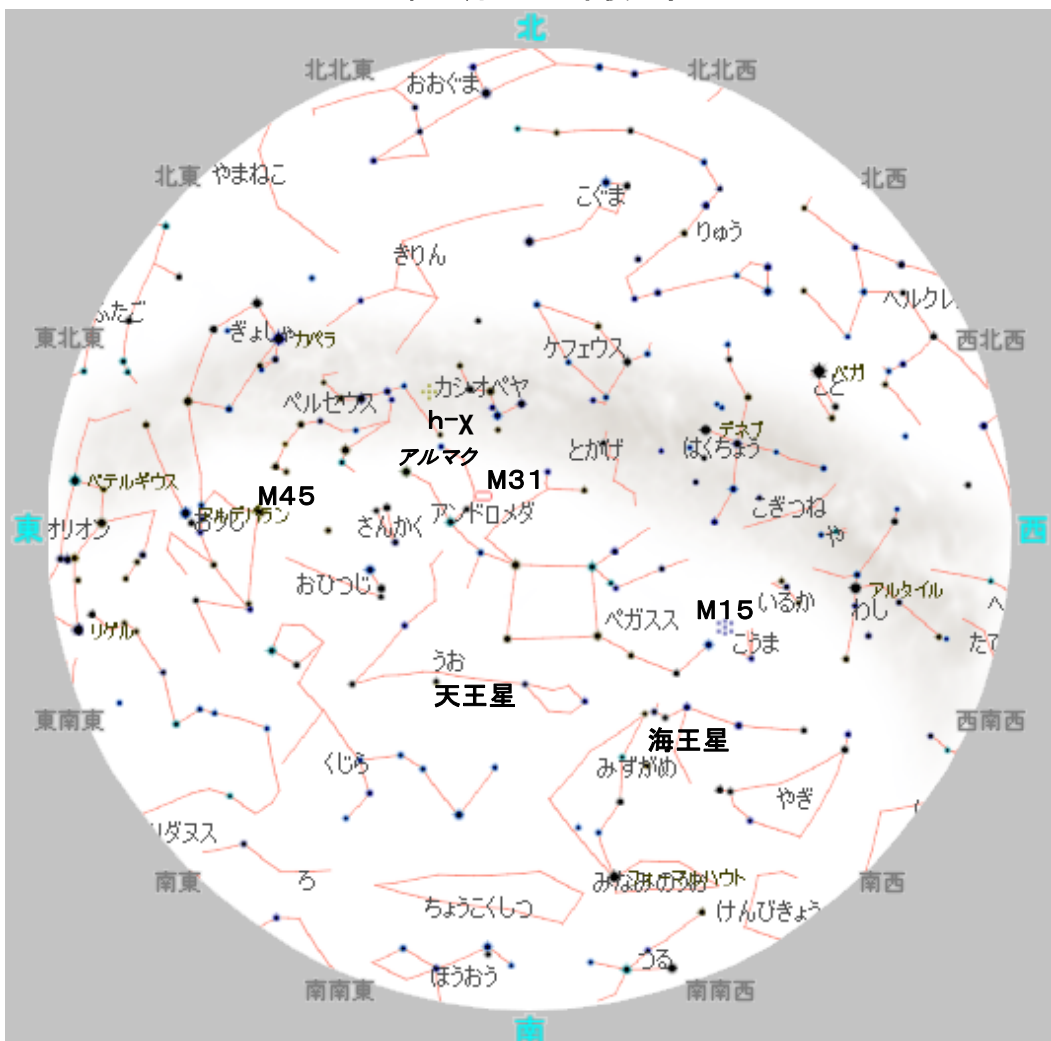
北
北北東
北北西
おおぐま
こぐま
北東
やまねこ
北西
りゅう
きりん
ふたご
ヘルクレ
東北東
ぎょしゃ
カペラ
ケフェウス
西北東
ベガ
こと
カシオペヤ
ペルセウス
デネブ
h-χ
とかげ
はくちょう
アルマク
ベテルギウス
M31
M45
こぎつね
アルデバラン
おうし
東
オリオン
さんかく
アンドロメダ
西
や
アルタイル
おひつじ
M15
いるか
わし
ペガスス
リゲル
こうま
たて
うお
天王星
東南東
西南西
海王星
くじら
みずがめ
やぎ
エリダヌス
南東
ろ
みなみのうお
フォーマルハウト
南西
ちょうこくしつ
けんびきょう
つる
ほうおう
南南東
南南西
南